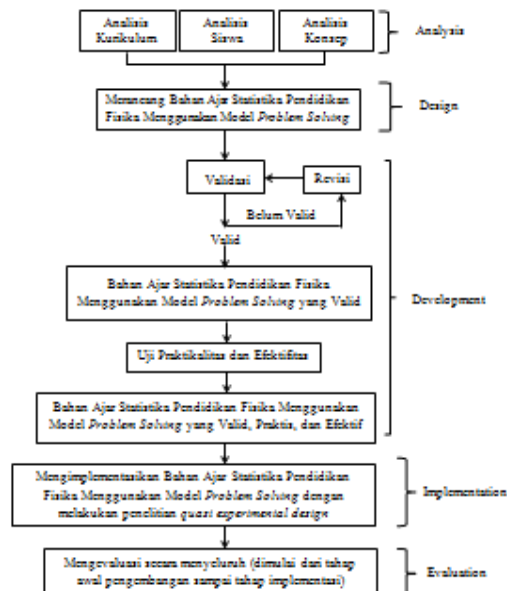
Analisis Kurikulum

Analisis Siswa

Analisis Konsep

Analysis

Merancang Bahan Ajar Statistika Pendidikan Fisika Menggunakan Model *Problem Solving*

Design

Validasi

Revisi

Belum Valid

Valid

Bahan Ajar Statistika Pendidikan Fisika Menggunakan Model *Problem Solving* yang Valid

Development

Uji Praktikalitas dan Efektifitas

Bahan Ajar Statistika Pendidikan Fisika Menggunakan Model *Problem Solving* yang Valid, Praktis, dan Efektif

Mengimplementasikan Bahan Ajar Statistika Pendidikan Fisika Menggunakan Model *Problem Solving* dengan melakukan penelitian *quasi experimental design*

Implementation

Mengevaluasi secara menyeluruh (dimulai dari tahap awal pengembangan sampai tahap implementasi)

Evaluation